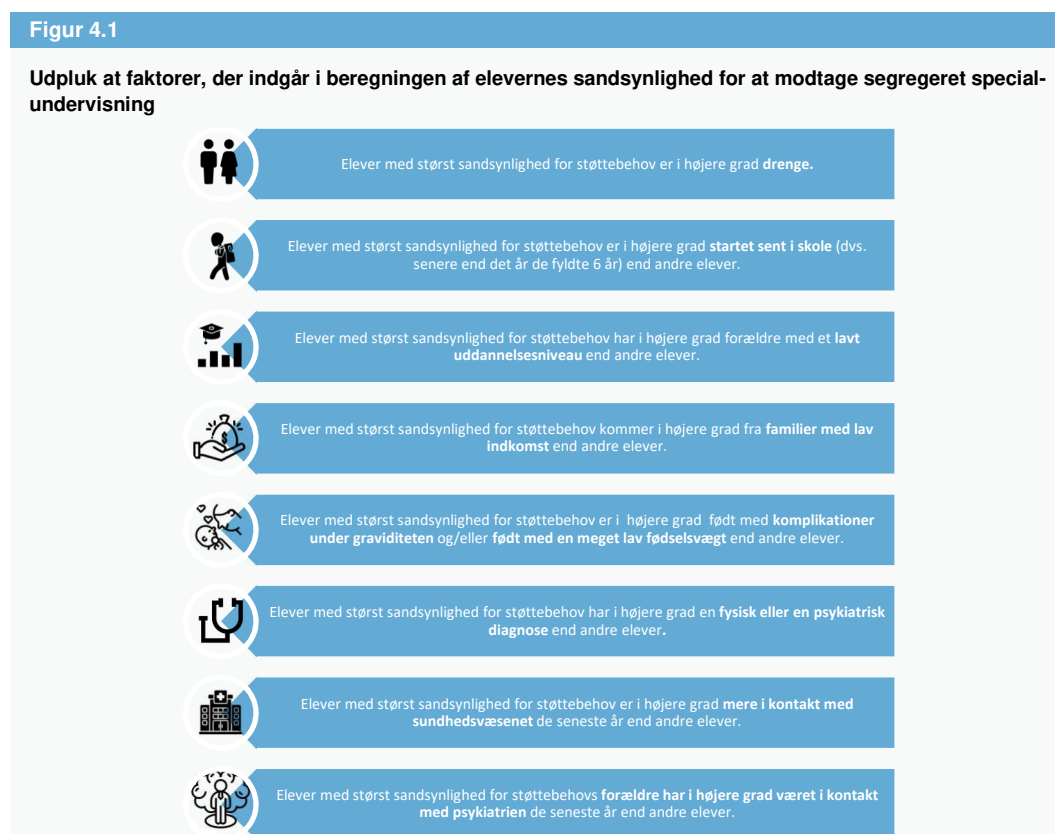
Figur 4.1

Udpluk at faktorer, der indgår i beregningen af elevernes sandsynlighed for at modtage segregeret specialundervisning

Elever med størst sandsynlighed for støttebehov er i højere grad drenge.

Elever med størst sandsynlighed for støttebehov er i højere grad startet sent i skole (dvs. senere end det år de fyldte 6 år) end andre elever.

Elever med størst sandsynlighed for støttebehov har i højere grad forældre med et lavt uddannelsesniveau end andre elever.

Elever med størst sandsynlighed for støttebehov kommer i højere grad fra familier med lav indkomst end andre elever.

Elever med størst sandsynlighed for støttebehov er i højere grad født med komplikationer under graviditeten og/eller født med en meget lav fødselsvægt end andre elever.

Elever med størst sandsynlighed for støttebehov har i højere grad en fysisk eller en psykiatrisk diagnose end andre elever.

Elever med størst sandsynlighed for støttebehov er i højere grad mere i kontakt med sundhedsvæsenet de seneste år end andre elever.

Elever med størst sandsynlighed for støttebehovs forældre har i højere grad været i kontakt med psykiatrien de seneste år end andre elever.